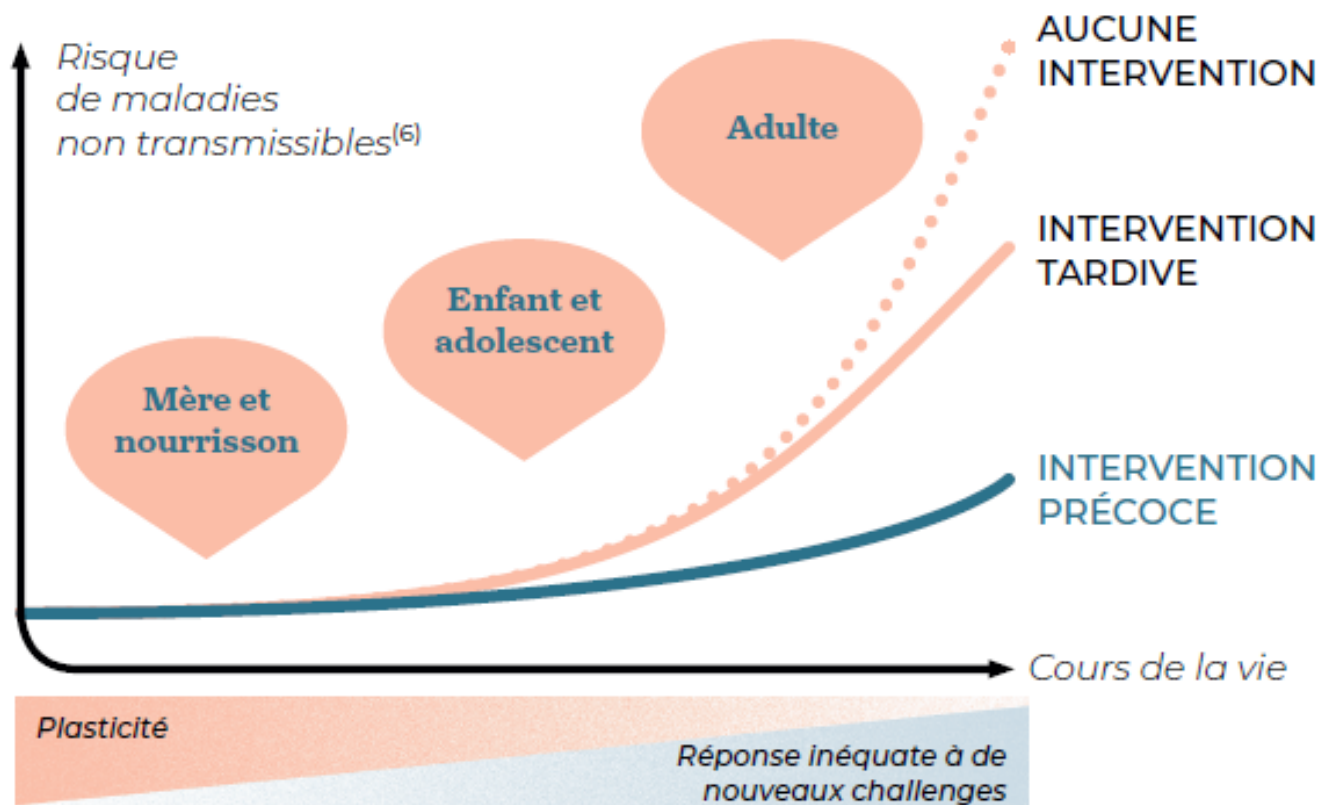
Risque de maladies non transmissibles$^{(6)}$

AUCUNE INTERVENTION

Adulte

INTERVENTION TARDIVE

Enfant et adolescent

Mère et nourrisson

INTERVENTION PRÉCOCE

Cours de la vie

Plasticité

Réponse inéquate à de nouveaux challenges